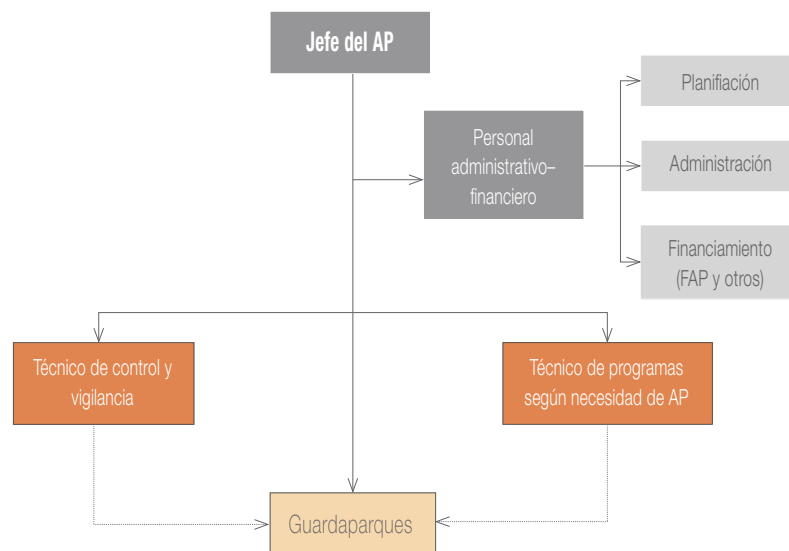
Jefe del AP

Personal administrativo–financiero

Planificación

Administración

Financiamiento (FAP y otros)

Técnico de control y vigilancia

Técnico de programas según necesidad de AP

Guardaparques